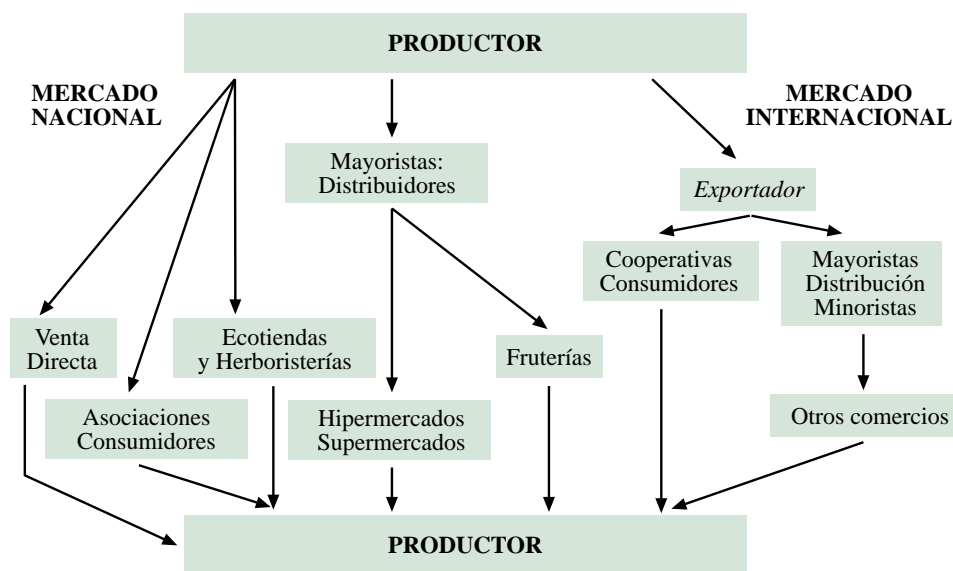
PRODUCTOR

MERCADO NACIONAL

MERCADO INTERNACIONAL

Mayoristas: Distribuidores

*Exportador*

Cooperativas Consumidores

Mayoristas Distribución Minoristas

Venta Directa

Ecotiendas y Herboristerías

Fruterías

Asociaciones Consumidores

Hipermercados Supermercados

Otros comercios

PRODUCTOR